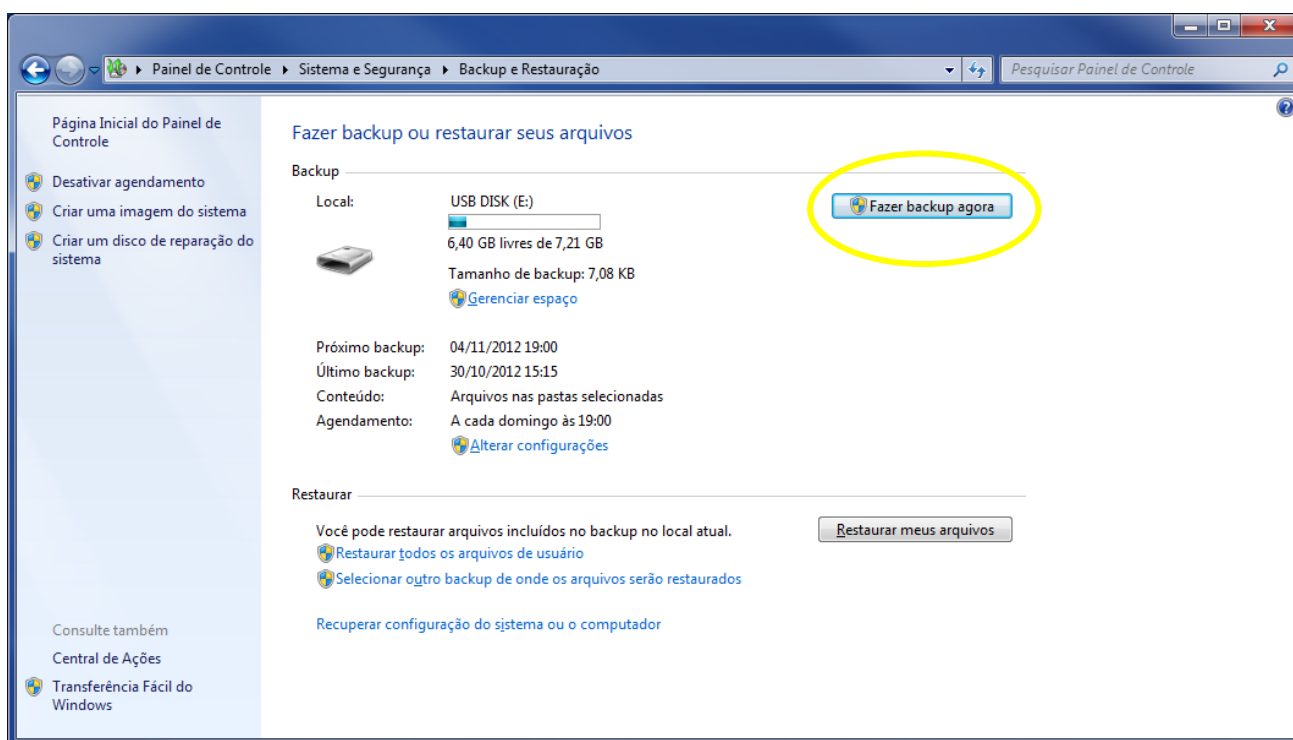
Painel de Controle ▸ Sistema e Segurança ▸ Backup e Restauração

Pesquisar Painel de Controle

Página Inicial do Painel de Controle

Desativar agendamento

Criar uma imagem do sistema

Criar um disco de reparação do sistema

Consulte também

Central de Ações

Transferência Fácil do Windows

Fazer backup ou restaurar seus arquivos

Backup

Local:

USB DISK (E:)

6,40 GB livres de 7,21 GB

Tamanho de backup: 7,08 KB

Gerenciar espaço

Fazer backup agora

Próximo backup: 04/11/2012 19:00

Último backup: 30/10/2012 15:15

Conteúdo: Arquivos nas pastas selecionadas

Agendamento: A cada domingo às 19:00

Alterar configurações

Restaurar

Você pode restaurar arquivos incluídos no backup no local atual.

Restaurar meus arquivos

Restaurar todos os arquivos de usuário

Selecionar outro backup de onde os arquivos serão restaurados

Recuperar configuração do sistema ou o computador